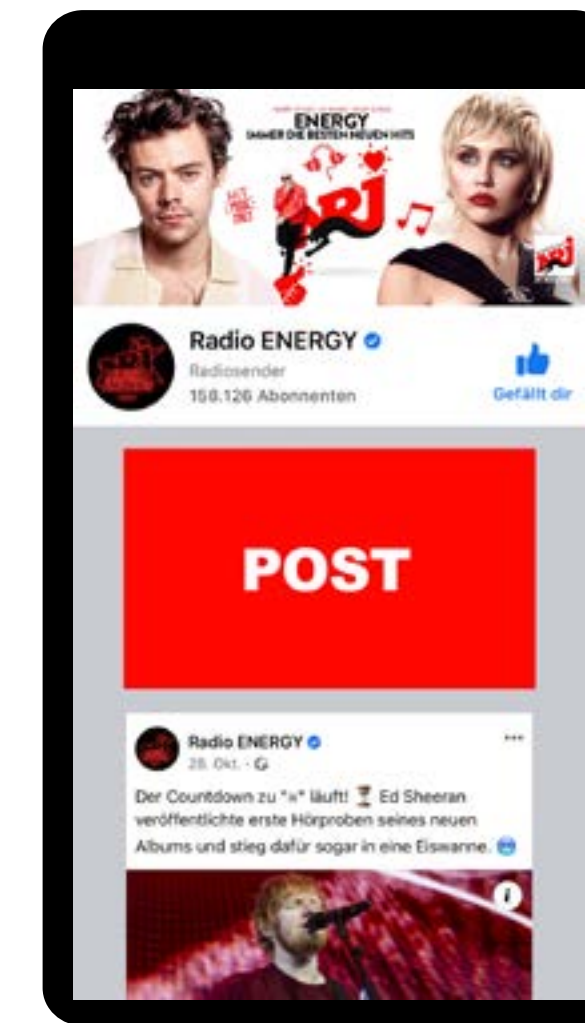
ENERGY
IMMER DIE BESTEN NEUEN HITS

NRJ

Radio ENERGY
Radiosender
158.126 Abonnenten

Gefällt dir

POST

Radio ENERGY
28. Okt. ·

Der Countdown zu "=" läuft! Ed Sheeran veröffentlichte erste Hörproben seines neuen Albums und stieg dafür sogar in eine Eiswanne.